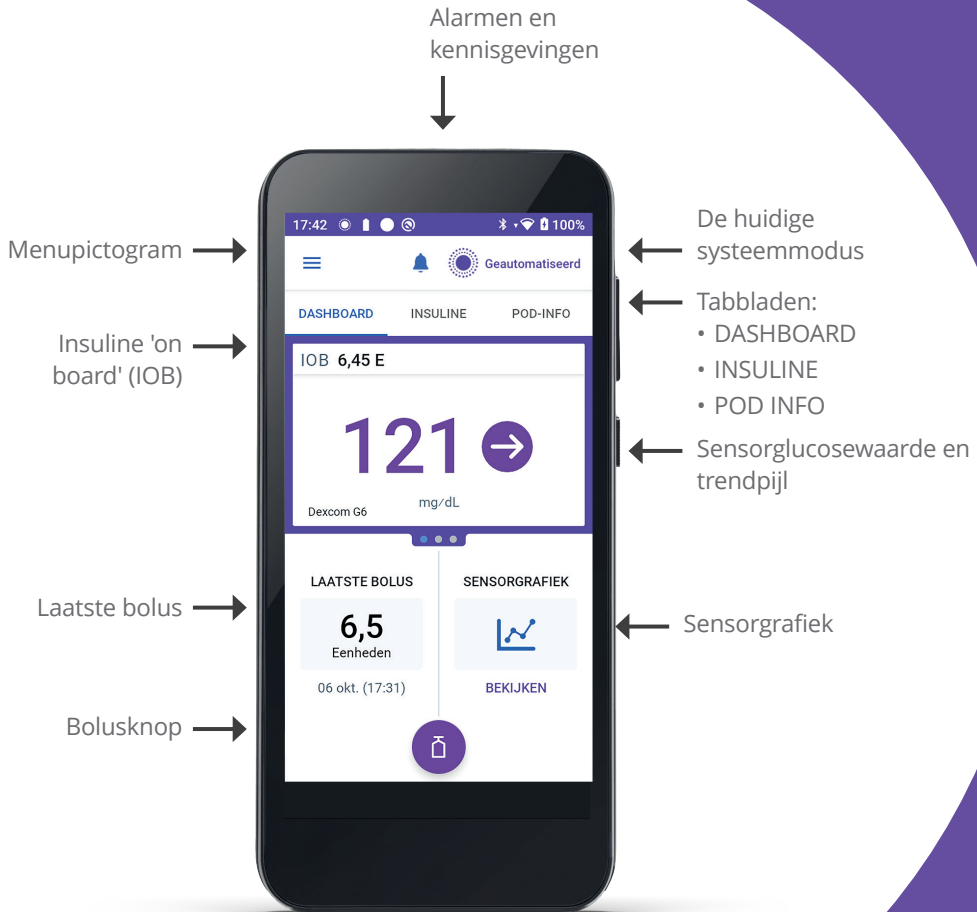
Alarmen en kennisgevingen

Menupictogram

Insuline 'on board' (IOB)

Laatste bolus

Bolusknop

17:42 100%

Geautomatiseerd

DASHBOARD INSULINE POD-INFO

IOB 6,45 E

121

Dexcom G6 mg/dL

LAATSTE BOLUS

6,5
Eenheden

06 okt. (17:31)

SENSORGRAFIEK

BEKIJKEN

De huidige systeemmodus

Tabbladen:
• DASHBOARD
• INSULINE
• POD INFO

Sensorglucosewaarde en trendpijl

Sensorgrafiek